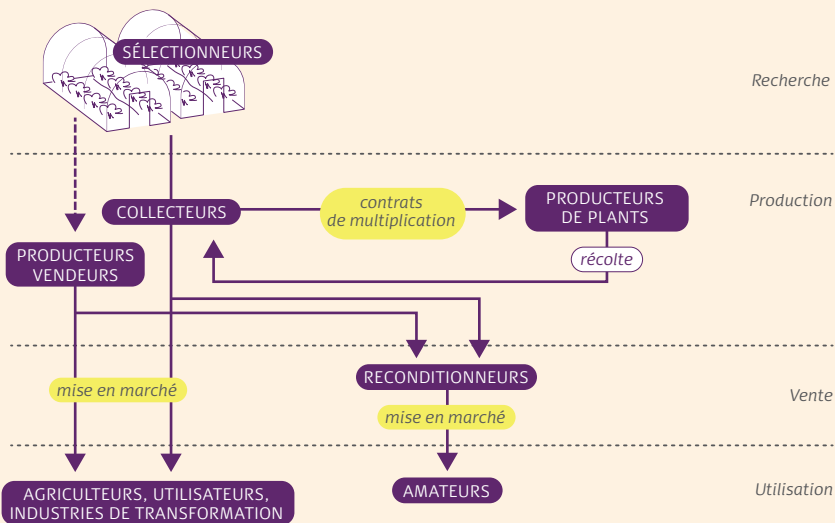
SÉLECTIONNEURS

Recherche

COLLECTEURS

contrats de multiplication

PRODUCTEURS DE PLANTS

Production

PRODUCTEURS VENDEURS

récolte

mise en marché

RECONDITIONNEURS

mise en marché

Vente

AGRICULTEURS, UTILISATEURS, INDUSTRIES DE TRANSFORMATION

AMATEURS

Utilisation